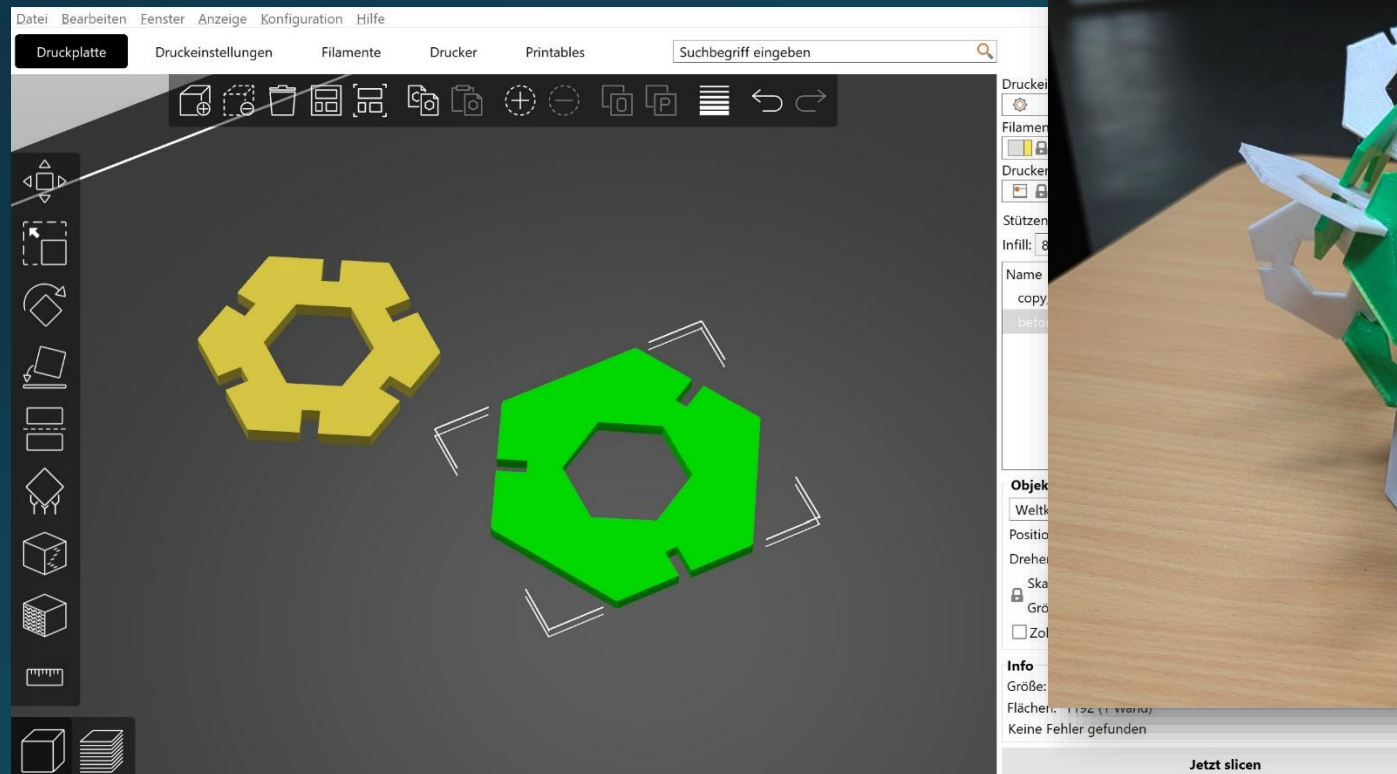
Datei Bearbeiten Fenster Anzeige Konfiguration Hilfe

Druckplatte Druckeinstellungen Filamente Drucker Printables

Suchbegriff eingeben

Druckei

Filamen

Drucker

Stützen

Infill: 8

Name

copy

beto

Objek

Weltk

Positio

Drehen

Ska

Grö

Zol

Info

Größe:

Flächen: 1192 (1 Wand)

Keine Fehler gefunden

Jetzt slicen